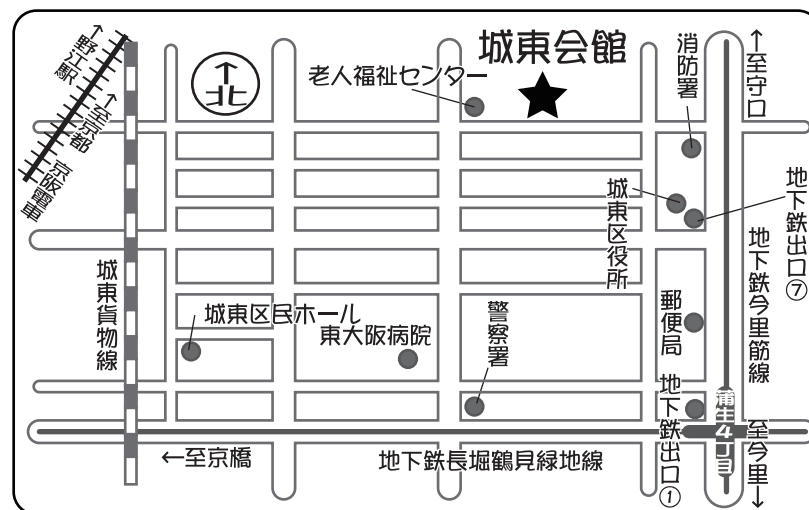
城東会館

↑北

老人福祉センター

↑野江駅

↑至京都

京阪電車

消防署

↑至守口

城東区役所

地下鉄出口⑦

地下鉄今里筋線

城東貨物線

城東区民ホール

東大阪病院

警察署

郵便局

地下鉄出口①

蒲生4丁目

至今里↓

←至京橋

地下鉄長堀鶴見緑地線